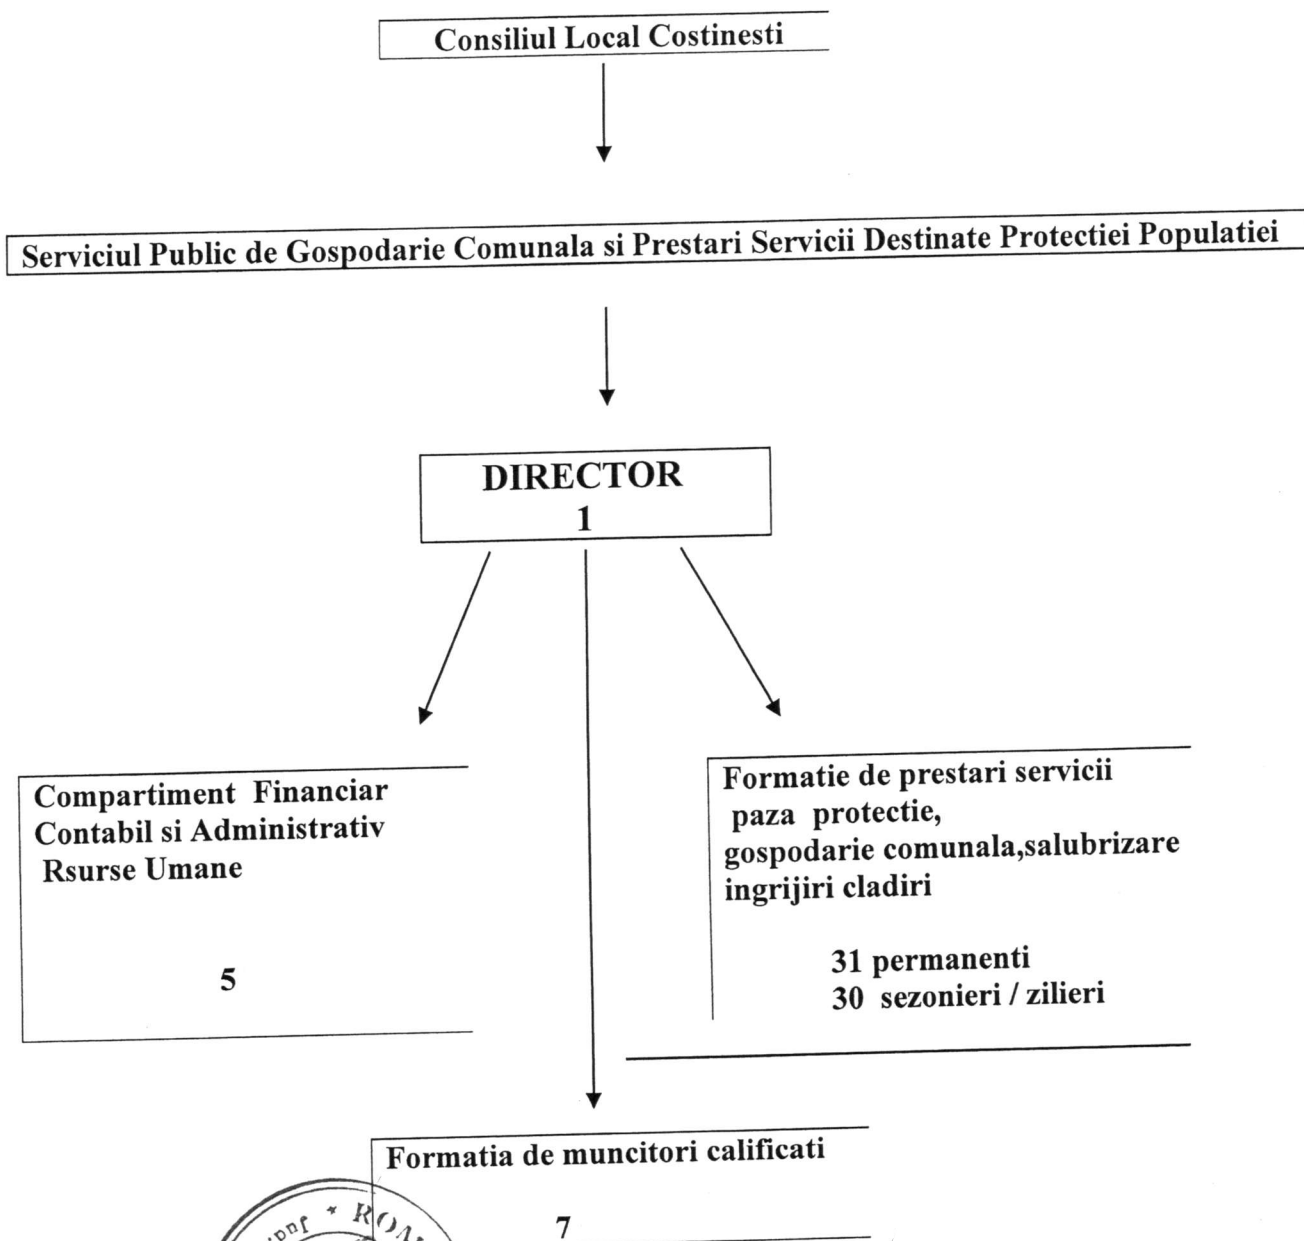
Consiliul Local Costinesti

Serviciul Public de Gospodarie Comunala si Prestari Servicii Destinate Protectiei Populatiei

DIRECTOR
1

Compartiment Financiar Contabil si Administrativ Rsurse Umane

5

Formatie de prestari servicii
paza protectie,
gospodarie comunala,salubrizare
ingrijiri cladiri

31 permanenti
30 sezonieri / zilieri

Formatia de muncitori calificati

7

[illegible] * RO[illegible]